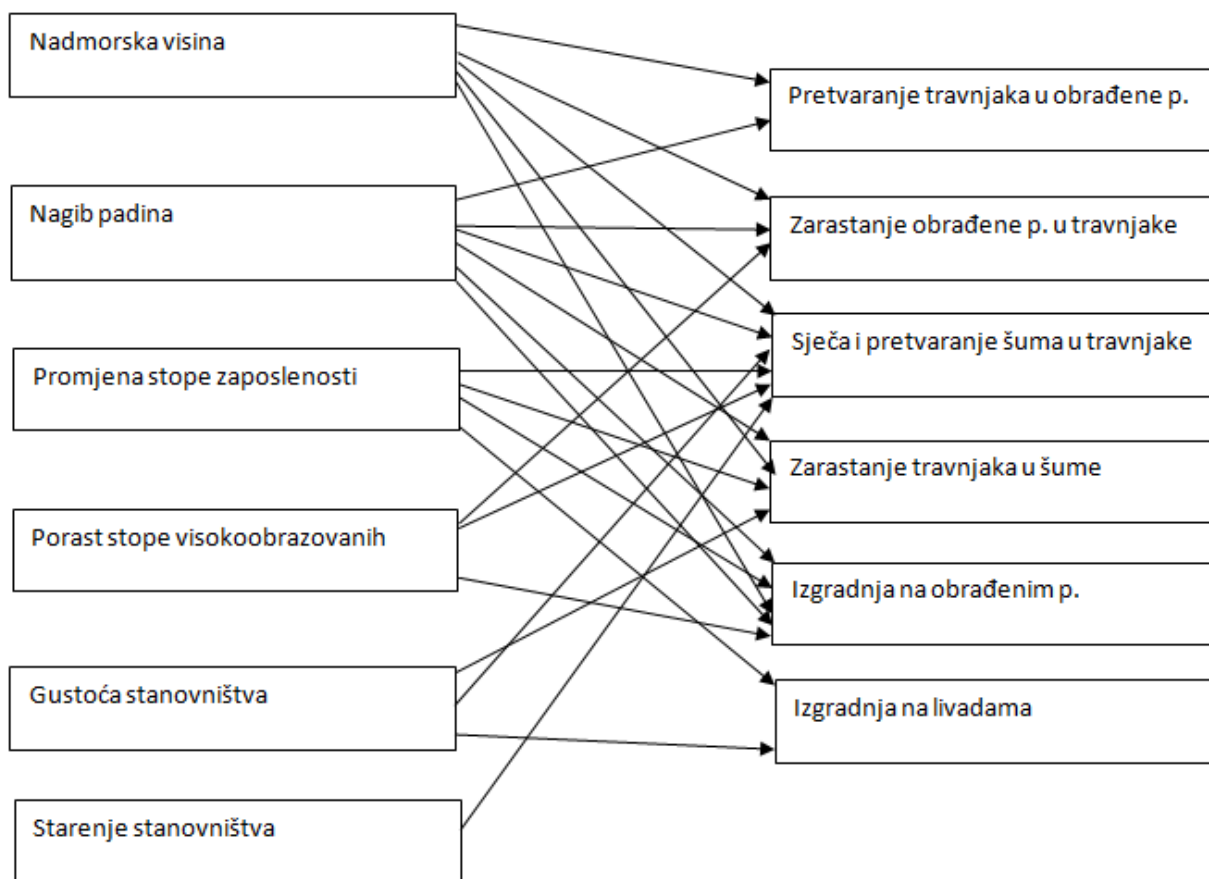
Nadmorska visina

Nagib padina

Promjena stope zaposlenosti

Porast stope visokoobrazovanih

Gustoća stanovništva

Starenje stanovništva

Pretvaranje travnjaka u obrađene p.

Zarastanje obrađene p. u travnjake

Sječa i pretvaranje šuma u travnjake

Zarastanje travnjaka u šume

Izgradnja na obrađenim p.

Izgradnja na livadama